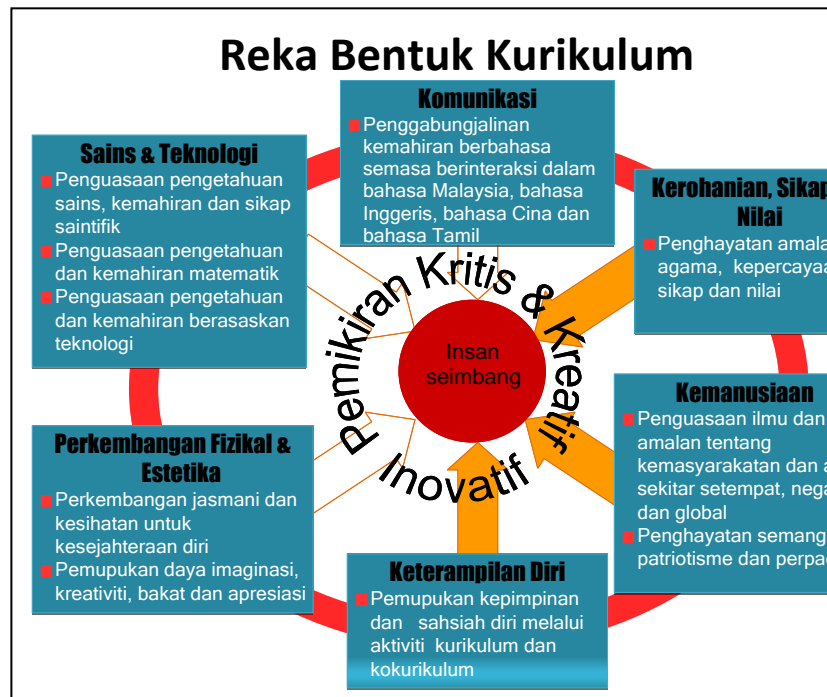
Reka Bentuk Kurikulum

Komunikasi
Penggabungjalinan kemahiran berbahasa semasa berinteraksi dalam bahasa Malaysia, bahasa Inggeris, bahasa Cina dan bahasa Tamil

Sains & Teknologi
Penguasaan pengetahuan sains, kemahiran dan sikap saintifik
Penguasaan pengetahuan dan kemahiran matematik
Penguasaan pengetahuan dan kemahiran berasaskan teknologi

Kerohanian, Sikap Nilai
Penghayatan amala agama, kepercayaa sikap dan nilai

Pemikiran Kritis & Kreatif
Insan seimbang
Inovatif

Kemanusiaan
Penguasaan ilmu dan amalan tentang kemasyarakatan dan a sekitar setempat, nega dan global
Penghayatan semang patriotisme dan perpad

Perkembangan Fizikal & Estetika
Perkembangan jasmani dan kesihatan untuk kesejahteraan diri
Pemupukan daya imaginasi, kreativiti, bakat dan apresiasi

Keterampilan Diri
Pemupukan kepimpinan dan sahsiah diri melalui aktiviti kurikulum dan kokurikulum